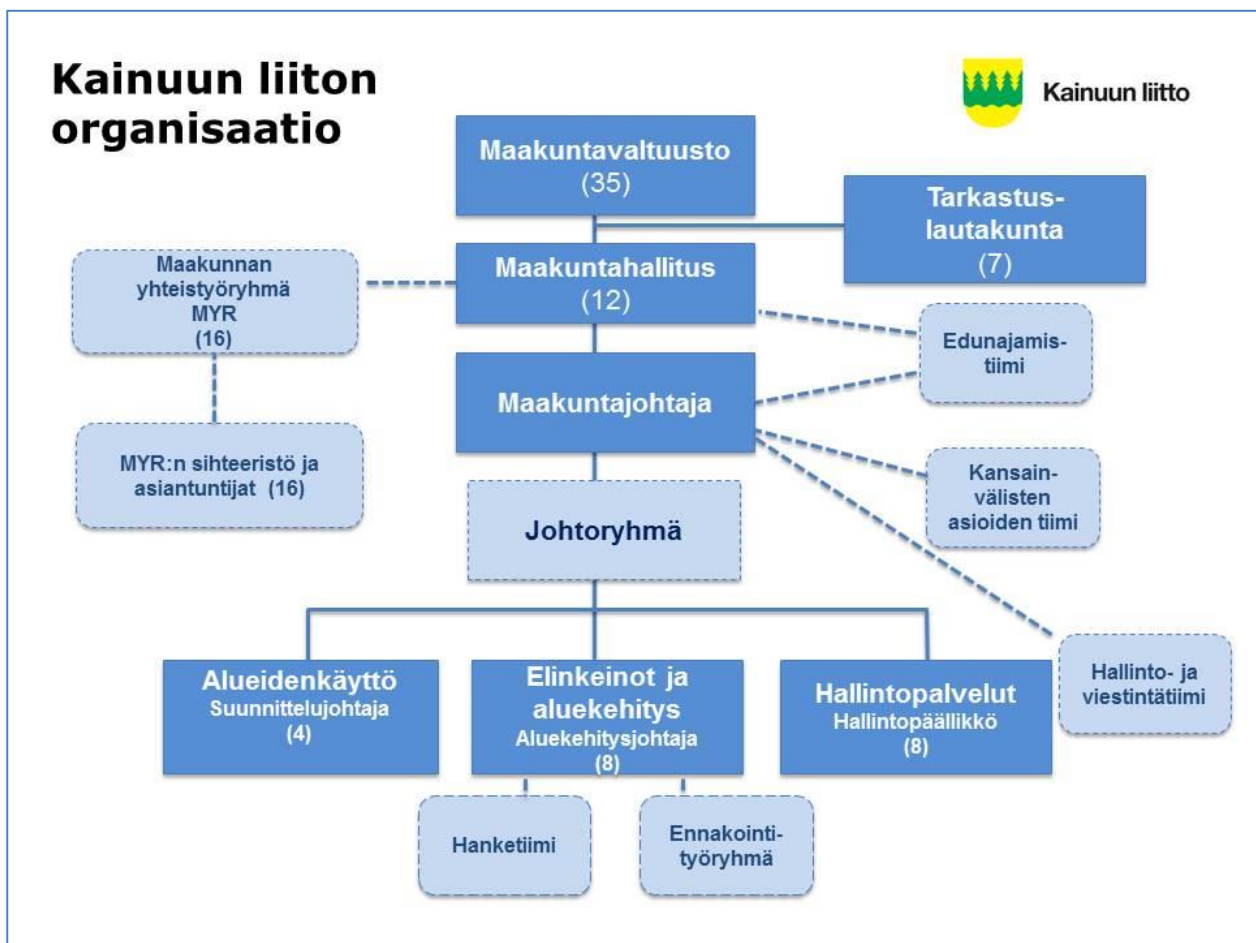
Kainuun liiton organisaatio

Kainuun liitto

Maakuntavaltuusto
(35)

Tarkastus-
lautakunta
(7)

Maakunnan yhteistyöryhmä
MYR
(16)

Maakuntahallitus
(12)

Edunajamis-
tiimi

Maakuntajohtaja

MYR:n sihteeristö ja asiantuntijat (16)

Kansain-
välisten
asioiden tiimi

Johtoryhmä

Hallinto- ja viestintätiimi

Alueidenkäyttö
Suunnittelujohtaja
(4)

Elinkeinot ja aluekehitys
Aluekehitysjohtaja
(8)

Hallintopalvelut
Hallintopäällikkö
(8)

Hanketiimi

Ennakointi-
työryhmä